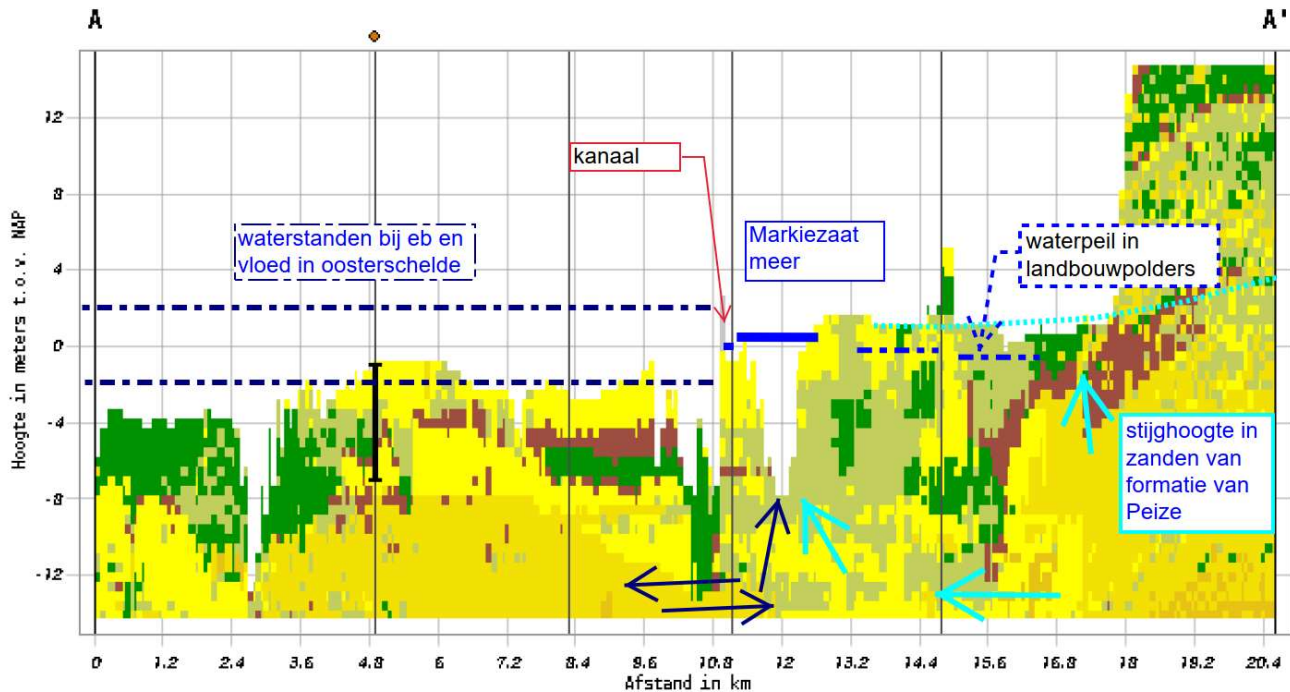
A

A'

12

8

4

0

-4

-8

-12

Hoogte in meters t.o.v. NAP

kanaal

waterstanden bij eb en vloed in oosterschelde

Markiezaat meer

waterpeil in landbouwpolders

stijghoogte in zanden van formatie van Peize

0 1.2 2.4 3.6 4.8 6 7.2 8.4 9.6 10.8 12 13.2 14.4 15.6 16.8 18 19.2 20.4

Afstand in km